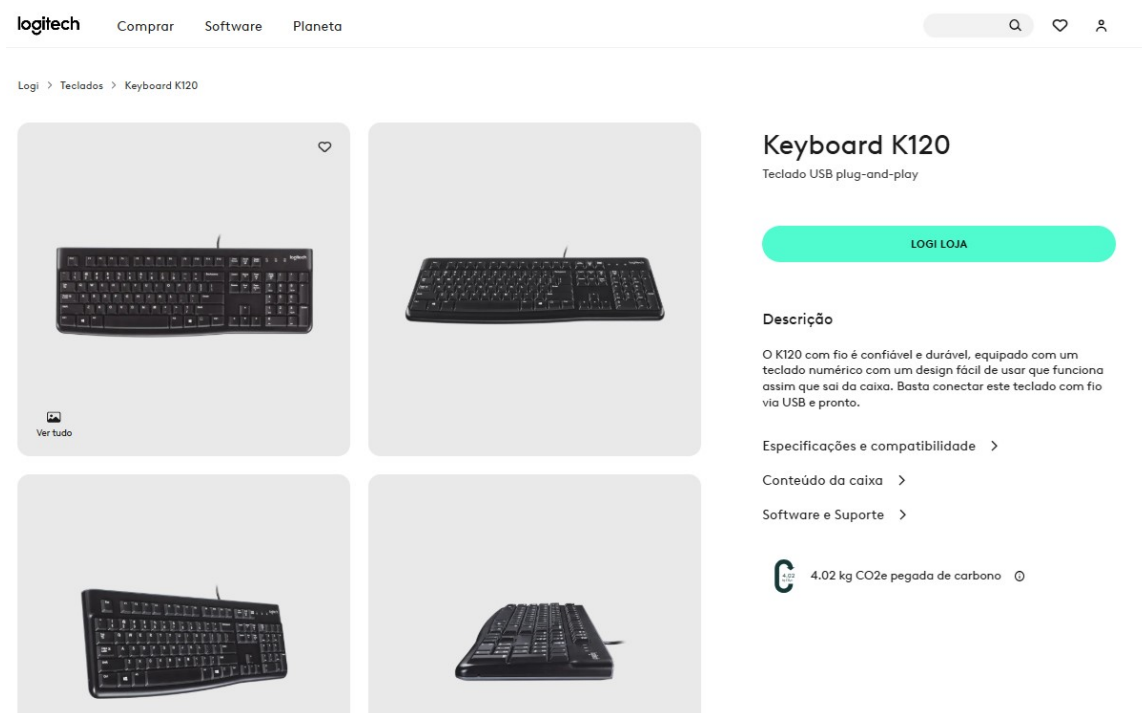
logitech Comprar Software Planeta

Logi > Teclados > Keyboard K120

Ver tudo

Keyboard K120

Teclado USB plug-and-play

LOGI LOJA

Descrição

O K120 com fio é confiável e durável, equipado com um teclado numérico com um design fácil de usar que funciona assim que sai da caixa. Basta conectar este teclado com fio via USB e pronto.

Especificações e compatibilidade >

Conteúdo da caixa >

Software e Suporte >

4.02 kg CO2e pegada de carbono